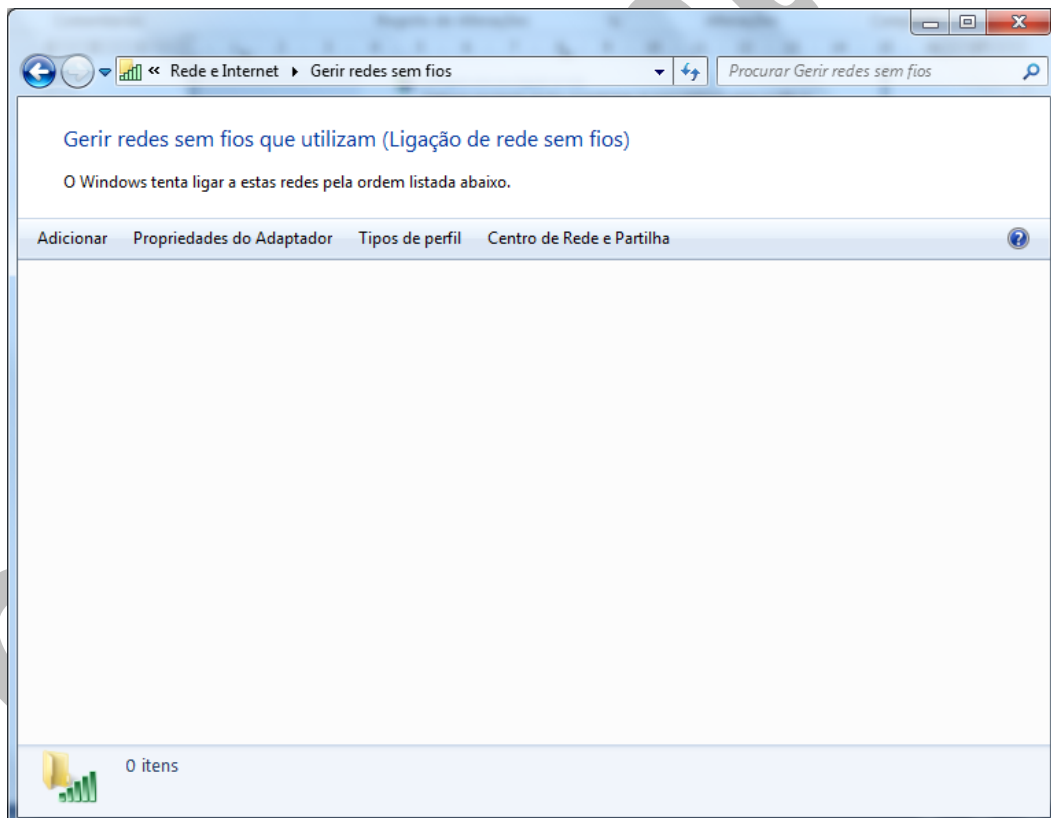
« Rede e Internet ▸ Gerir redes sem fios

Procurar Gerir redes sem fios

Gerir redes sem fios que utilizam (Ligação de rede sem fios)

O Windows tenta ligar a estas redes pela ordem listada abaixo.

Adicionar Propriedades do Adaptador Tipos de perfil Centro de Rede e Partilha

0 itens